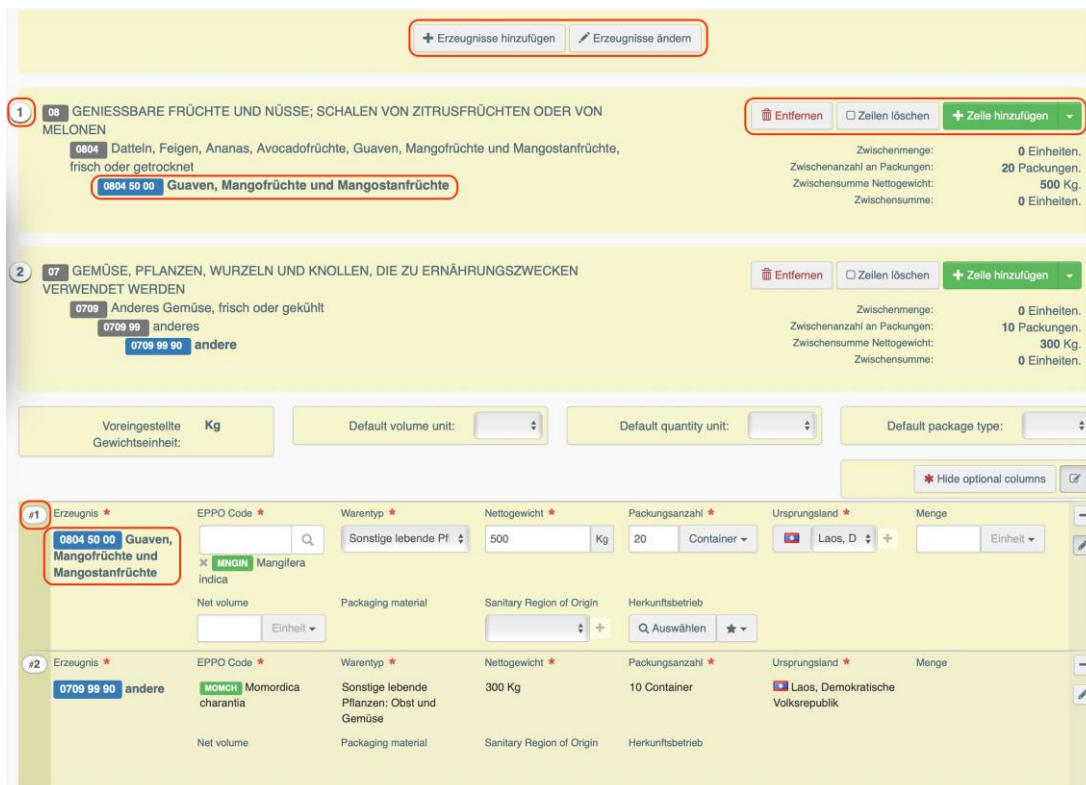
+ Erzeugnisse hinzufügen | Erzeugnisse ändern

1 08 GENIESSBARE FRÜCHTE UND NÜSSE; SCHALEN VON ZITRUSFRÜCHTEN ODER VON MELONEN
0804 Datteln, Feigen, Ananas, Avocadofrüchte, Guaven, Mangofrüchte und Mangostanfrüchte, frisch oder getrocknet
0804 50 00 Guaven, Mangofrüchte und Mangostanfrüchte

Entfernen | Zeilen löschen | + Zeile hinzufügen
Zwischenmenge: 0 Einheiten.
Zwischenanzahl an Packungen: 20 Packungen.
Zwischensumme Nettogewicht: 500 Kg.
Zwischensumme: 0 Einheiten.

2 07 GEMÜSE, PFLANZEN, WURZELN UND KNOLLEN, DIE ZU ERNÄHRUNGSZWECKEN VERWENDET WERDEN
0709 Anderes Gemüse, frisch oder gekühlt
0709 99 anderes
0709 99 90 andere

Entfernen | Zeilen löschen | + Zeile hinzufügen
Zwischenmenge: 0 Einheiten.
Zwischenanzahl an Packungen: 10 Packungen.
Zwischensumme Nettogewicht: 300 Kg.
Zwischensumme: 0 Einheiten.

Voreingestellte Gewichtseinheit: Kg
Default volume unit:
Default quantity unit:
Default package type:

Hide optional columns

| | Erzeugnis * | EPPO Code * | Warentyp * | Nettogewicht * | Packungsanzahl * | Ursprungsland * | Menge |
|---|---|---|---|---|---|---|---|
| #1 | 0804 50 00 Guaven, Mangofrüchte und Mangostanfrüchte | MNGIN Mangifera indica | Sonstige lebende Pf | 500 Kg | 20 Container | Laos, D | Einheit |
| | | Net volume: Einheit | Packaging material | Sanitary Region of Origin | Herkunftsbetrieb: Auswählen | | |
| #2 | 0709 99 90 andere | MOMCH Momordica charantia | Sonstige lebende Pflanzen: Obst und Gemüse | 300 Kg | 10 Container | Laos, Demokratische Volksrepublik | |
| | | Net volume | Packaging material | Sanitary Region of Origin | Herkunftsbetrieb | | |